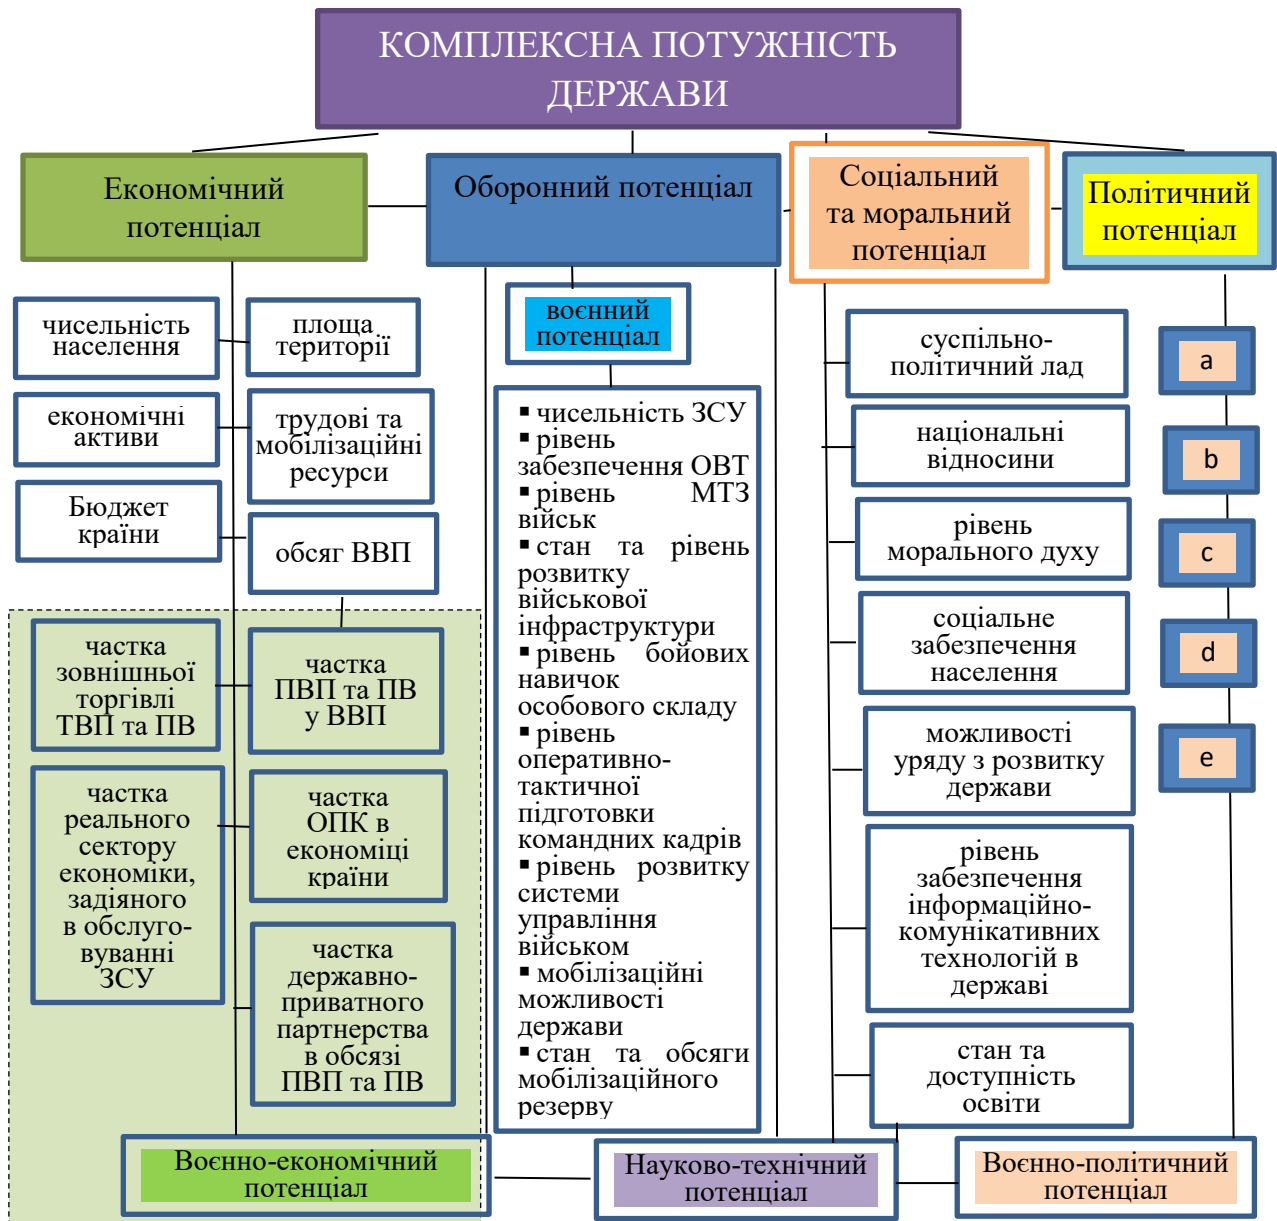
КОМПЛЕКСНА ПОТУЖНІСТЬ ДЕРЖАВИ

Економічний потенціал

Оборонний потенціал

Соціальний та моральний потенціал

Політичний потенціал

чисельність населення

площа території

економічні активи

трудові та мобілізаційні ресурси

Бюджет країни

обсяг ВВП

частка зовнішньої торгівлі ТВП та ПВ

частка ПВП та ПВ у ВВП

частка реального сектору економіки, задіяного в обслуговуванні ЗСУ

частка ОПК в економіці країни

частка державно-приватного партнерства в обсязі ПВП та ПВ

воєнний потенціал

▪ чисельність ЗСУ
▪ рівень забезпечення ОВТ
▪ рівень МТЗ військ
▪ стан та рівень розвитку військової інфраструктури
▪ рівень бойових навичок особового складу
▪ рівень оперативно-тактичної підготовки командних кадрів
▪ рівень розвитку системи управління військом
▪ мобілізаційні можливості держави
▪ стан та обсяги мобілізаційного резерву

суспільно-політичний лад

національні відносини

рівень морального духу

соціальне забезпечення населення

можливості уряду з розвитку держави

рівень забезпечення інформаційно-комунікативних технологій в державі

стан та доступність освіти

a

b

c

d

e

Воєнно-економічний потенціал

Науково-технічний потенціал

Воєнно-політичний потенціал